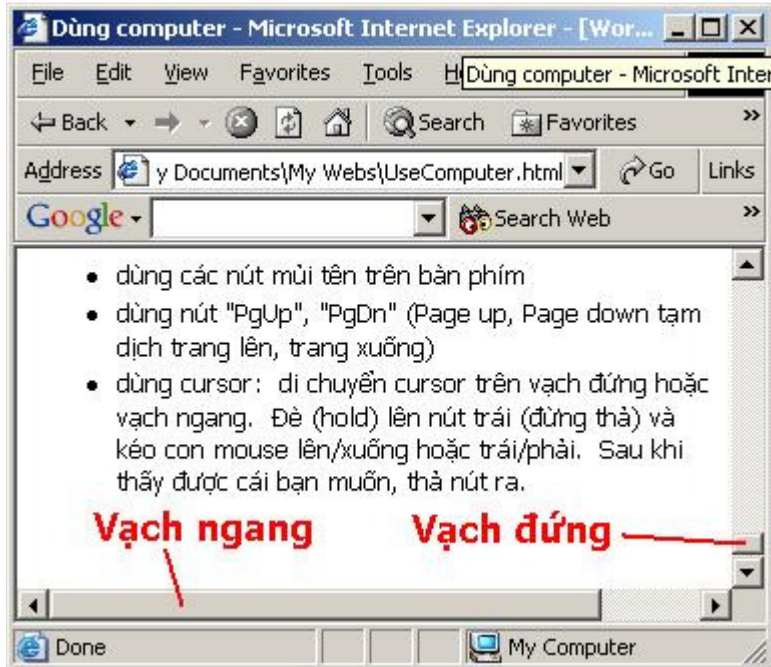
Dùng computer - Microsoft Internet Explorer - [Wor...

File Edit View Favorites Tools H Dùng computer - Microsoft Inter

Back Search Favorites

Address y Documents\My Webs\UseComputer.html Go Links

Google Search Web

• dùng các nút mũi tên trên bàn phím
• dùng nút "PgUp", "PgDn" (Page up, Page down tạm dịch trang lên, trang xuống)
• dùng cursor: di chuyển cursor trên vạch đứng hoặc vạch ngang. Đè (hold) lên nút trái (đừng thả) và kéo con mouse lên/xuống hoặc trái/phải. Sau khi thấy được cái bạn muốn, thả nút ra.

Vạch ngang

Vạch đứng

Done

My Computer